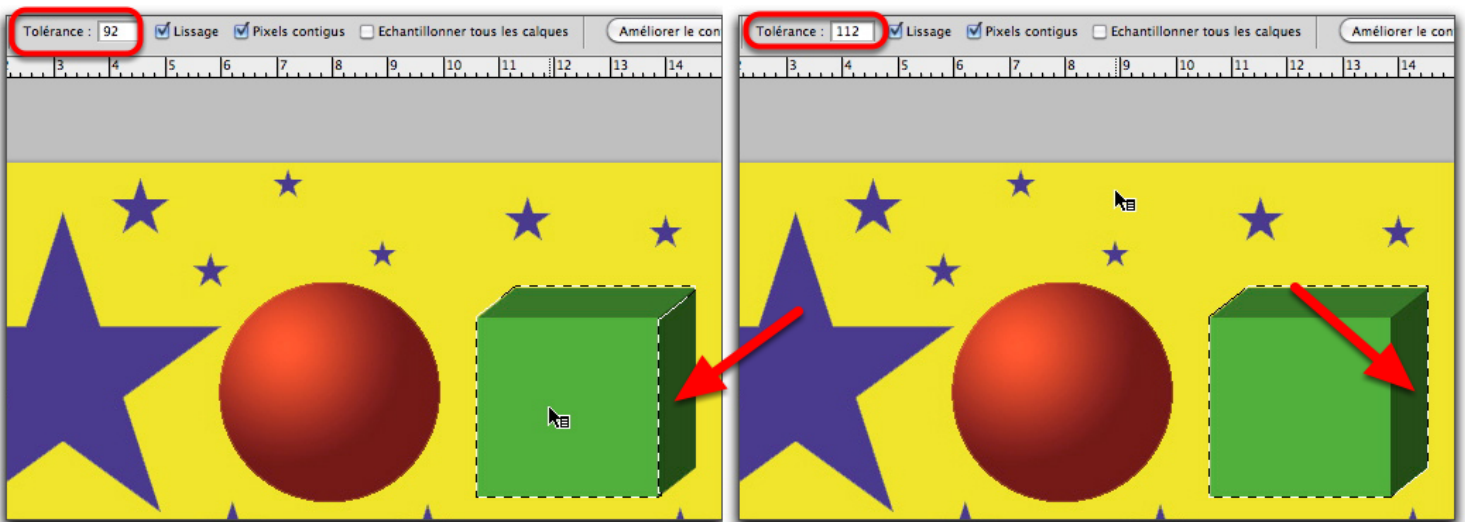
Tolérance : 92 Lissage Pixels contigus Echantillonner tous les calques Améliorer le con

3 4 5 6 7 8 9 10 11 12 13 14

Tolérance : 112 Lissage Pixels contigus Echantillonner tous les calques Améliorer le con

3 4 5 6 7 8 9 10 11 12 13 14